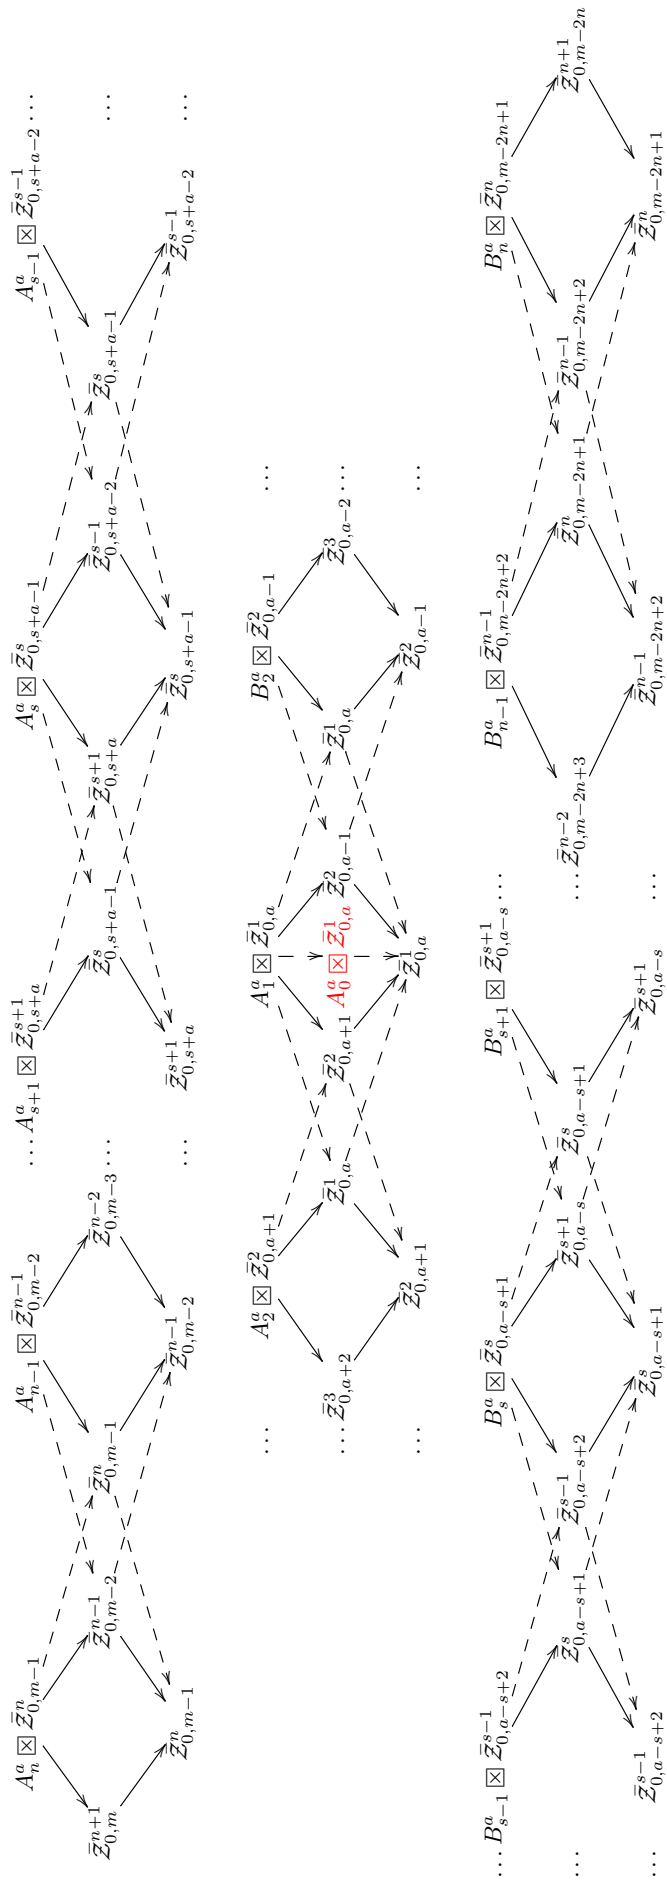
$A_n^a \boxtimes \bar{Z}_{0,m-1}^n$ $A_{n-1}^a \boxtimes \bar{Z}_{0,m-2}^{n-1}$ $\cdots A_{s+1}^a \boxtimes \bar{Z}_{0,s+a}^{s+1}$ $A_s^a \boxtimes \bar{Z}_{0,s+a-1}^s$ $A_{s-1}^a \boxtimes \bar{Z}_{0,s+a-2}^{s-1} \cdots$

$\bar{Z}_{0,m}^{n+1}$ $\bar{Z}_{0,m-2}^{n-1}$ $\bar{Z}_{0,m-1}^n$ $\bar{Z}_{0,m-3}^{n-2} \cdots$ $\bar{Z}_{0,s+a-1}^s$ $\bar{Z}_{0,s+a}^{s+1}$ $\bar{Z}_{0,s+a-2}^{s-1}$ $\bar{Z}_{0,s+a-1}^s$ $\cdots$

$\bar{Z}_{0,m-1}^n$ $\bar{Z}_{0,m-2}^{n-1}$ $\cdots$ $\bar{Z}_{0,s+a}^{s+1}$ $\bar{Z}_{0,s+a-1}^s$ $\bar{Z}_{0,s+a-2}^{s-1}$ $\cdots$

$\cdots$ $A_2^a \boxtimes \bar{Z}_{0,a+1}^2$ $A_1^a \boxtimes \bar{Z}_{0,a}^1$ $B_2^a \boxtimes \bar{Z}_{0,a-1}^2$ $\cdots$

$\cdots \bar{Z}_{0,a+2}^3$ $\bar{Z}_{0,a}^1$ $\bar{Z}_{0,a+1}^2$ $A_0^a \boxtimes \bar{Z}_{0,a}^1$ $\bar{Z}_{0,a-1}^2$ $\bar{Z}_{0,a}^1$ $\bar{Z}_{0,a-2}^3 \cdots$

$\cdots$ $\bar{Z}_{0,a+1}^2$ $\bar{Z}_{0,a}^1$ $\bar{Z}_{0,a-1}^2$ $\cdots$

$\cdots B_{s-1}^a \boxtimes \bar{Z}_{0,a-s+2}^{s-1}$ $B_s^a \boxtimes \bar{Z}_{0,a-s+1}^s$ $B_{s+1}^a \boxtimes \bar{Z}_{0,a-s}^{s+1} \cdots$ $B_{n-1}^a \boxtimes \bar{Z}_{0,m-2n+2}^{n-1}$ $B_n^a \boxtimes \bar{Z}_{0,m-2n+1}^n$

$\cdots$ $\bar{Z}_{0,a-s+1}^s$ $\bar{Z}_{0,a-s+2}^{s-1}$ $\bar{Z}_{0,a-s}^{s+1}$ $\bar{Z}_{0,a-s+1}^s$ $\cdots \bar{Z}_{0,m-2n+3}^{n-2}$ $\bar{Z}_{0,m-2n+1}^n$ $\bar{Z}_{0,m-2n+2}^{n-1}$ $\bar{Z}_{0,m-2n}^{n+1}$

$\cdots$ $\bar{Z}_{0,a-s+2}^{s-1}$ $\bar{Z}_{0,a-s+1}^s$ $\bar{Z}_{0,a-s}^{s+1}$ $\cdots$ $\bar{Z}_{0,m-2n+2}^{n-1}$ $\bar{Z}_{0,m-2n+1}^n$